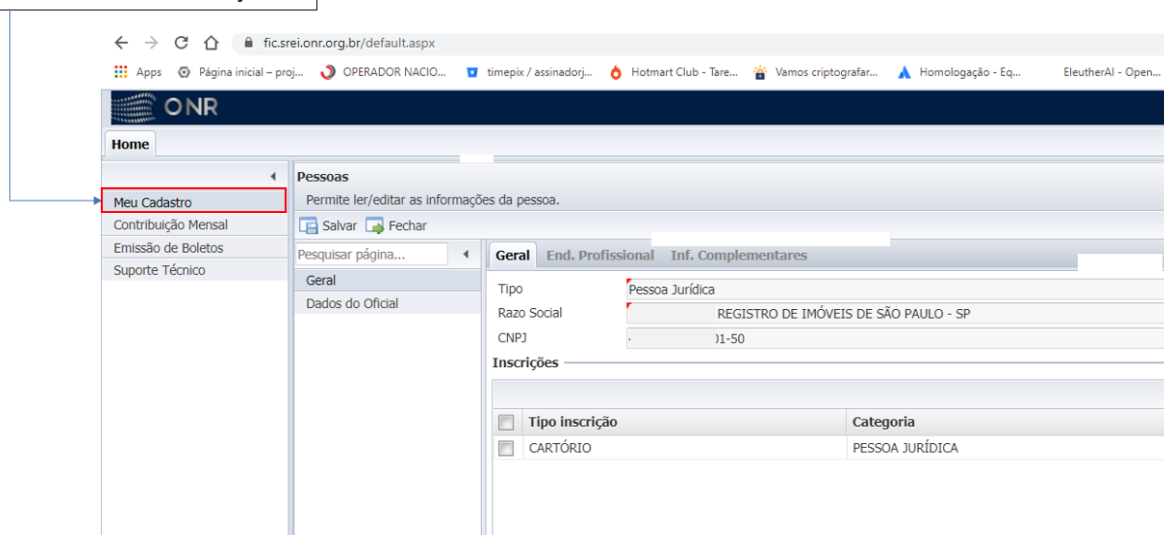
fic.srei.onr.org.br/default.aspx

Apps Página inicial – proj... OPERADOR NACIO... timepix / assinadorj... Hotmart Club - Tare... Vamos criptografar... Homologação - Eq... EleutherAI - Open...

ONR

Home

Meu Cadastro
Contribuição Mensal
Emissão de Boletos
Suporte Técnico

Pessoas
Permite ler/editar as informações da pessoa.

Salvar Fechar

Pesquisar página...
Geral
Dados do Oficial

Geral End. Profissional Inf. Complementares

| Tipo | Pessoa Jurídica |
|---|---|
| Razão Social | REGISTRO DE IMÓVEIS DE SÃO PAULO - SP |
| CNPJ | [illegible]01-50 |

Inscrições

| Tipo inscrição | Categoria |
|---|---|
| CARTÓRIO | PESSOA JURÍDICA |